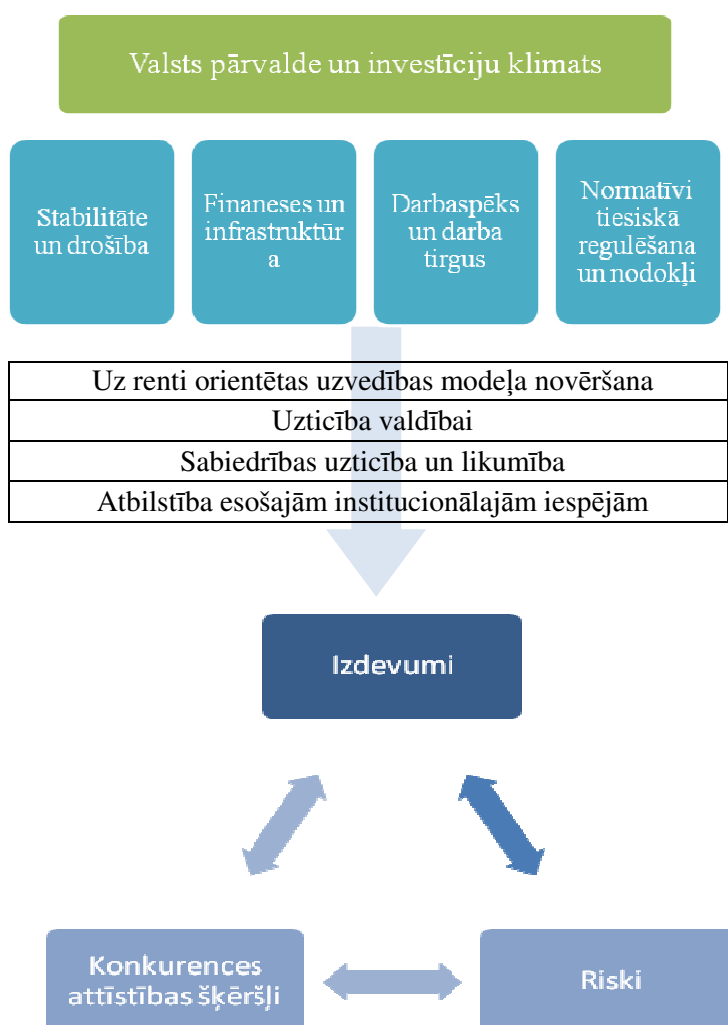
Valsts pārvalde un investīciju klimats

Stabilitāte un drošība

Finaneses un infrastruktūra

Darbaspēks un darba tirgus

Normatīvi tiesiskā regulēšana un nodokļi

| Uz renti orientētas uzvedības modeļa novēršana |
|---|
| Uzticība valdībai |
| Sabiedrības uzticība un likumība |
| Atbilstība esošajām institucionālajām iespējām |

Izdevumi

Konkurences attīstības šķēršļi

Riski